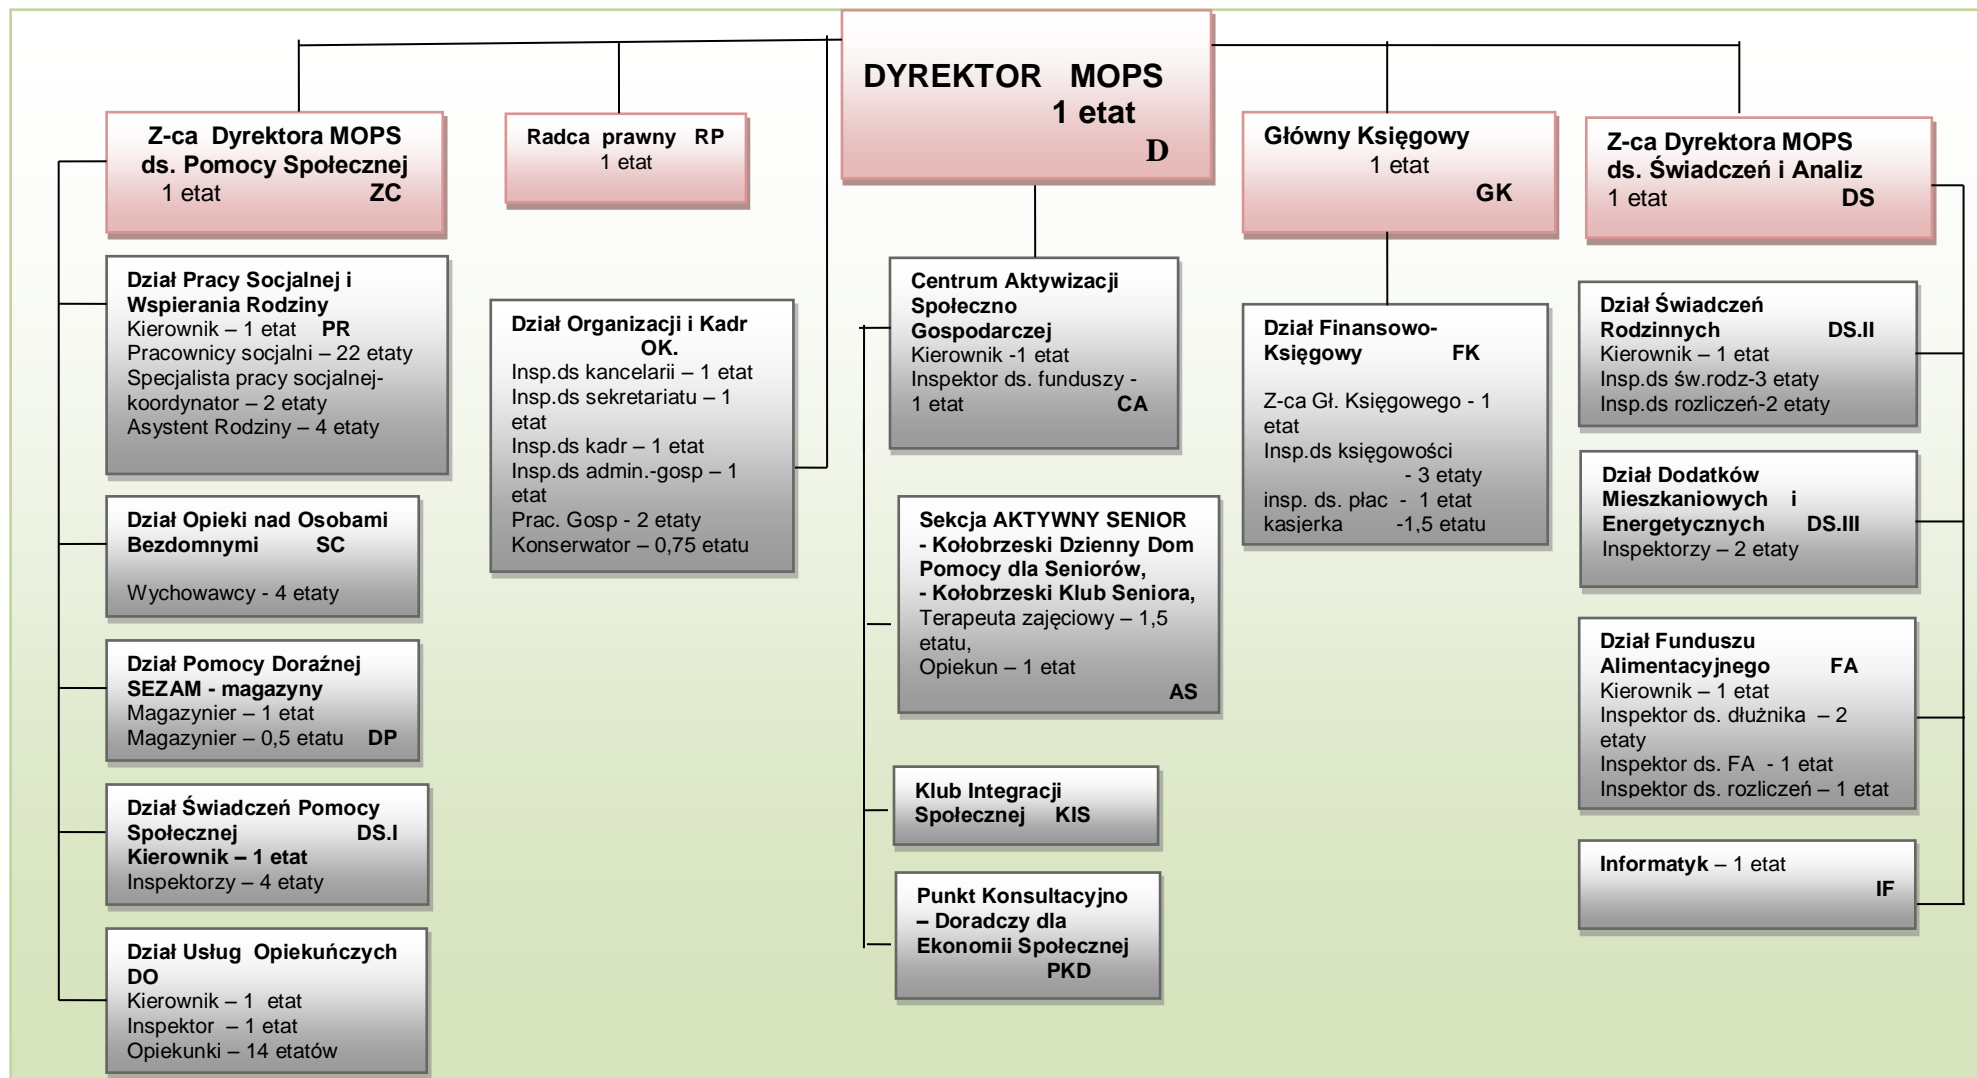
DYREKTOR MOPS
1 etat
D

Z-ca Dyrektora MOPS ds. Pomocy Społecznej
1 etat ZC

Radca prawny RP
1 etat

Główny Księgowy
1 etat
GK

Z-ca Dyrektora MOPS ds. Świadczeń i Analiz
1 etat DS

Dział Pracy Socjalnej i Wspierania Rodziny
Kierownik – 1 etat PR
Pracownicy socjalni – 22 etaty
Specjalista pracy socjalnej-koordynator – 2 etaty
Asystent Rodziny – 4 etaty

Dział Opieki nad Osobami Bezdomnymi SC
Wychowawcy - 4 etaty

Dział Pomocy Doraźnej SEZAM - magazyny
Magazynier – 1 etat
Magazynier – 0,5 etatu DP

Dział Świadczeń Pomocy Społecznej DS.I
Kierownik – 1 etat
Inspektorzy – 4 etaty

Dział Usług Opiekuńczych DO
Kierownik – 1 etat
Inspektor – 1 etat
Opiekunki – 14 etatów

Dział Organizacji i Kadr OK.
Insp.ds kancelarii – 1 etat
Insp.ds sekretariatu – 1 etat
Insp.ds kadr – 1 etat
Insp.ds admin.-gosp – 1 etat
Prac. Gosp - 2 etaty
Konserwator – 0,75 etatu

Centrum Aktywizacji Społeczno Gospodarczej
Kierownik -1 etat
Inspektor ds. funduszy - 1 etat CA

Sekcja AKTYWNY SENIOR
- Kołobrzeski Dzienny Dom Pomocy dla Seniorów,
- Kołobrzeski Klub Seniora,
Terapeuta zajęciowy – 1,5 etatu,
Opiekun – 1 etat
AS

Klub Integracji Społecznej KIS

Punkt Konsultacyjno – Doradczy dla Ekonomii Społecznej
PKD

Dział Finansowo-Księgowy FK
Z-ca Gł. Księgowego - 1 etat
Insp.ds księgowości - 3 etaty
insp. ds. płac - 1 etat
kasjerka -1,5 etatu

Dział Świadczeń Rodzinnych DS.II
Kierownik – 1 etat
Insp.ds św.rodz-3 etaty
Insp.ds rozliczeń-2 etaty

Dział Dodatków Mieszkaniowych i Energetycznych DS.III
Inspektorzy – 2 etaty

Dział Funduszu Alimentacyjnego FA
Kierownik – 1 etat
Inspektor ds. dłużnika – 2 etaty
Inspektor ds. FA - 1 etat
Inspektor ds. rozliczeń – 1 etat

Informatyk – 1 etat
IF